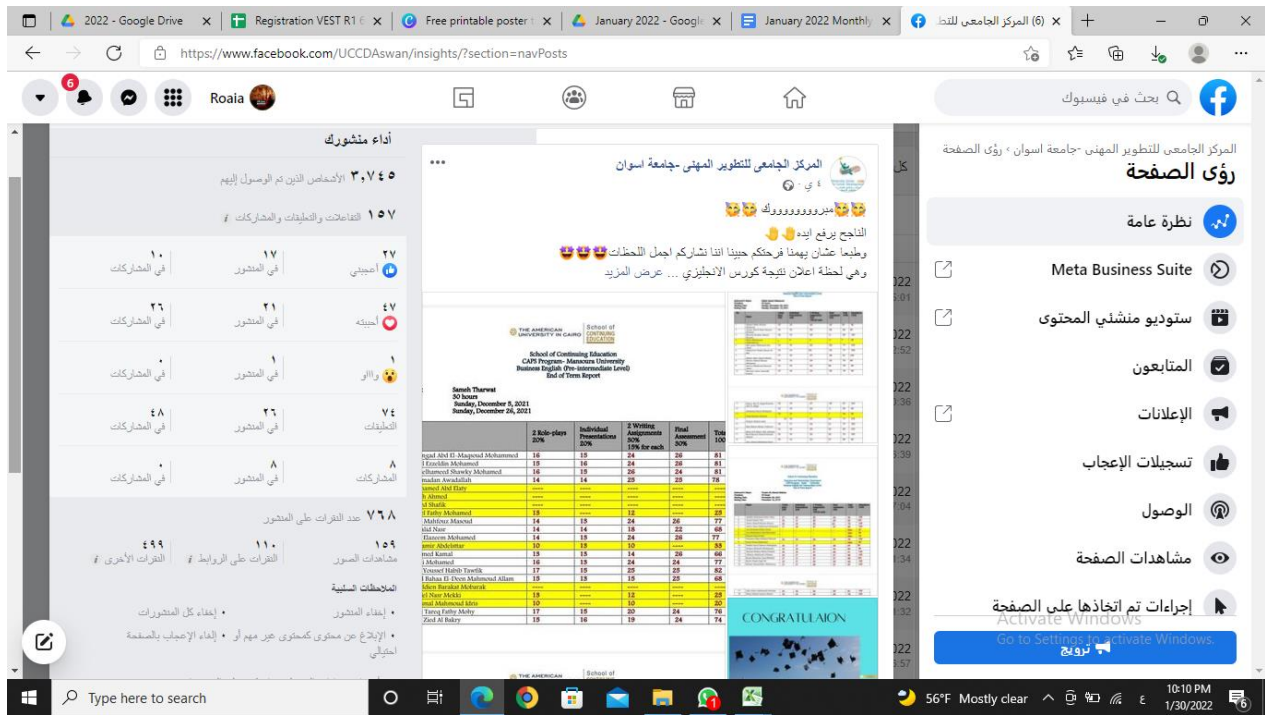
2022 - Google Drive | Registration VEST R1 | Free printable poster | January 2022 - Google | January 2022 Monthly | (6) المركز الجامعي للتط | +

https://www.facebook.com/UCCDAswan/insights/?section=navPosts

بحث في فيسبوك

Roaia

6

المركز الجامعي للتطوير المهني -جامعة اسوان › رؤى الصفحة
رؤى الصفحة

نظرة عامة
Meta Business Suite
ستوديو منشئي المحتوى
المتابعون
الإعلانات
تسجيلات الإعجاب
الوصول
مشاهدات الصفحة
إجراءات تم اتخاذها على الصفحة

ترويج

Activate Windows
Go to Settings to activate Windows.

المركز الجامعي للتطوير المهني -جامعة اسوان
٤ ي ·
مبرووووووك
الناجح يرفع ايده
وطبعا عشان يهمنا فرحتكم حبينا اننا نشاركم اجمل اللحظات
وهي لحظة اعلان نتيجة كورس الانجليزي ... عرض المزيد

THE AMERICAN UNIVERSITY IN CAIRO | School of CONTINUING EDUCATION
School of Continuing Education
CAPS Program- Mansoura University
Business English (Pre-intermediate Level)
End of Term Report

Sameh Tharwat
30 hours
Sunday, December 5, 2021
Sunday, December 26, 2021

CONGRATULAION

أداء منشورك
٣,٧٤٥ الأشخاص الذين تم الوصول إليهم
١٥٧ التفاعلات والتعليقات والمشاركات

| ٢٧ أعجبني | ١٧ في المنشور | ١٠ في المشاركات |
|---|---|---|
| ٤٧ أحببته | ٢١ في المنشور | ٢٦ في المشاركات |
| ١ واااو | ١ في المنشور | ٠ في المشاركات |
| ٧٤ التعليقات | ٢٦ في المنشور | ٤٨ في المشاركات |
| ٨ المشاركات | ٨ في المنشور | ٠ في المشاركات |

٧٦٨ عدد النقرات على المنشور
| ١٥٩ مشاهدات الصور | ١١٠ النقرات على الروابط | ٤٩٩ النقرات الأخرى |
|---|---|---|

الملاحظات السلبية
• إخفاء المنشور • إخفاء كل المنشورات
• الإبلاغ عن محتوى كمحتوى غير مهم أو • إلغاء الإعجاب بالصفحة احتيالي

Type here to search
56°F Mostly clear
10:10 PM
1/30/2022